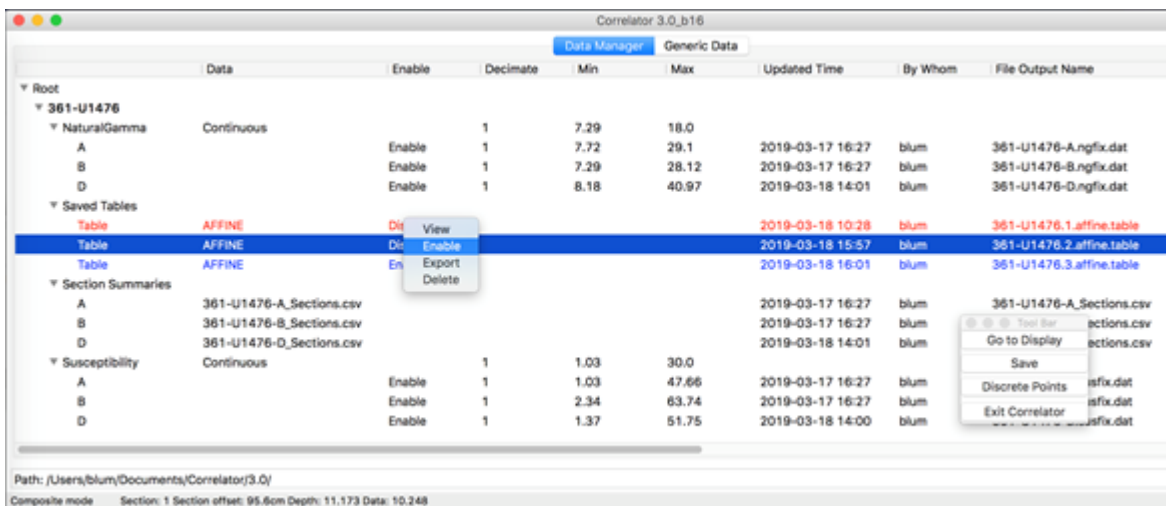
Correlator 3.0_b16

Data Manager | Generic Data

| | Data | Enable | Decimate | Min | Max | Updated Time | By Whom | File Output Name |
|---|---|---|---|---|---|---|---|---|
| ▼ Root | | | | | | | | |
| ▼ 361-U1476 | | | | | | | | |
| ▼ NaturalGamma | Continuous | | 1 | 7.29 | 18.0 | | | |
| A | | Enable | 1 | 7.72 | 29.1 | 2019-03-17 16:27 | blum | 361-U1476-A.ngfix.dat |
| B | | Enable | 1 | 7.29 | 28.12 | 2019-03-17 16:27 | blum | 361-U1476-B.ngfix.dat |
| D | | Enable | 1 | 8.18 | 40.97 | 2019-03-18 14:01 | blum | 361-U1476-D.ngfix.dat |
| ▼ Saved Tables | | | | | | | | |
| Table | AFFINE | Dis | | | | 2019-03-18 10:28 | blum | 361-U1476.1.affine.table |
| Table | AFFINE | Dis | | | | 2019-03-18 15:57 | blum | 361-U1476.2.affine.table |
| Table | AFFINE | En | | | | 2019-03-18 16:01 | blum | 361-U1476.3.affine.table |
| ▼ Section Summaries | | | | | | | | |
| A | 361-U1476-A_Sections.csv | | | | | 2019-03-17 16:27 | blum | 361-U1476-A_Sections.csv |
| B | 361-U1476-B_Sections.csv | | | | | 2019-03-17 16:27 | blum | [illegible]ections.csv |
| D | 361-U1476-D_Sections.csv | | | | | 2019-03-18 14:01 | blum | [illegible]ections.csv |
| ▼ Susceptibility | Continuous | | 1 | 1.03 | 30.0 | | | |
| A | | Enable | 1 | 1.03 | 47.66 | 2019-03-17 16:27 | blum | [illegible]sfix.dat |
| B | | Enable | 1 | 2.34 | 63.74 | 2019-03-17 16:27 | blum | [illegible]sfix.dat |
| D | | Enable | 1 | 1.37 | 51.75 | 2019-03-18 14:00 | blum | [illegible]sfix.dat |

View
Enable
Export
Delete

Tool Bar
Go to Display
Save
Discrete Points
Exit Correlator

Path: /Users/blum/Documents/Correlator/3.0/

Composite mode Section: 1 Section offset: 95.6cm Depth: 11.173 Data: 10.248